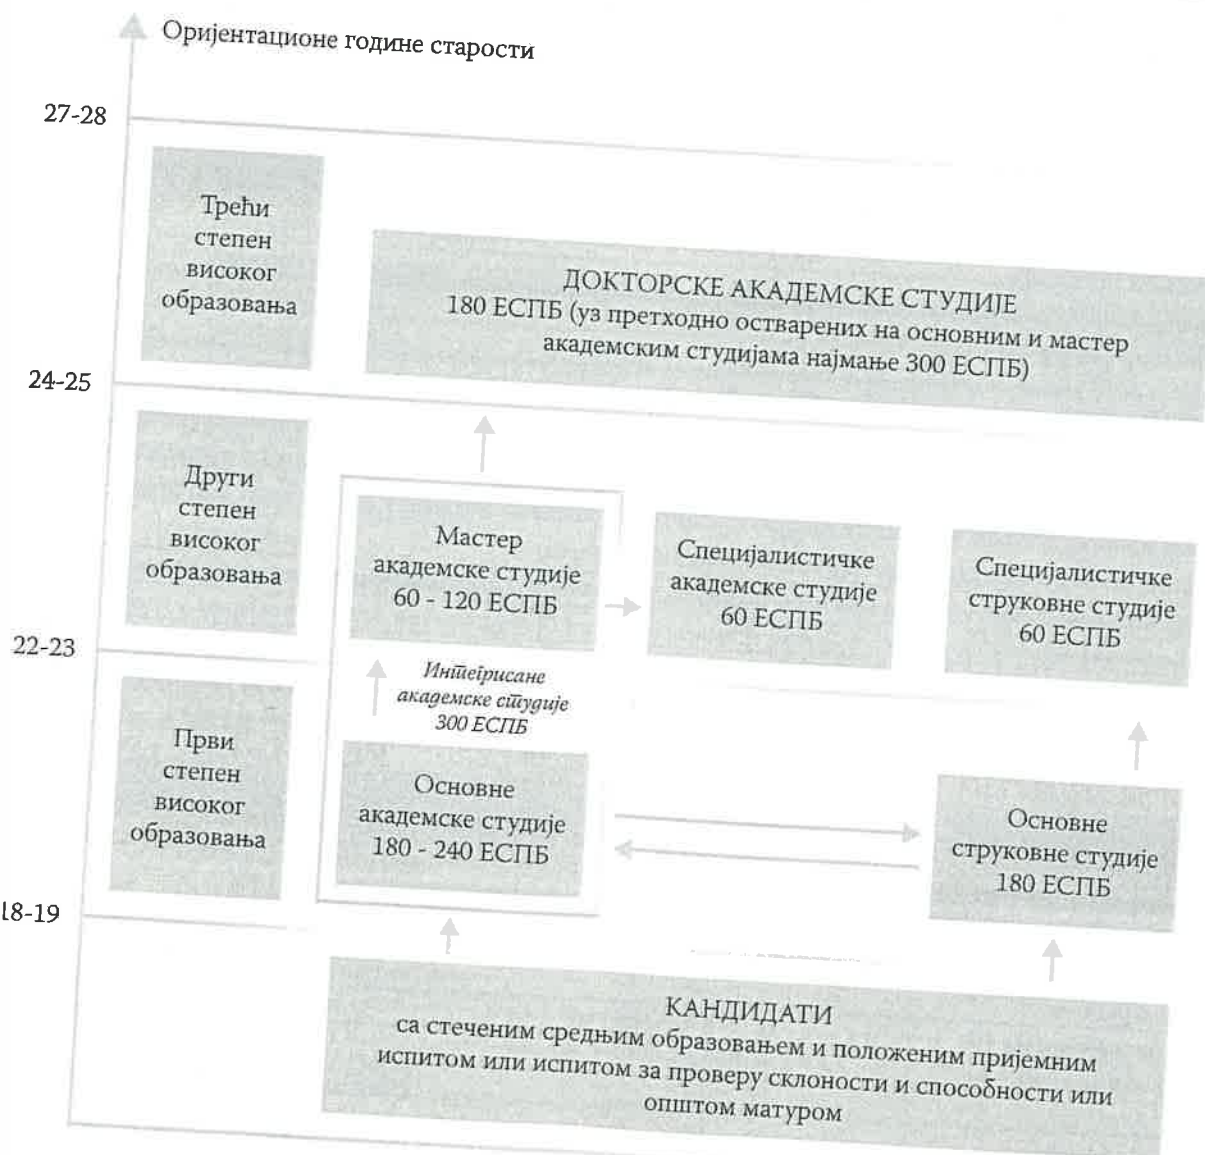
Оријентационе године старости

27-28

Трећи степен високог образовања

ДОКТОРСКЕ АКАДЕМСКЕ СТУДИЈЕ
180 ЕСПБ (уз претходно остварених на основним и мастер академским студијама најмање 300 ЕСПБ)

24-25

Други степен високог образовања

Мастер академске студије 60 - 120 ЕСПБ

Специјалистичке академске студије 60 ЕСПБ

Специјалистичке струковне студије 60 ЕСПБ

22-23

Интегрисане академске студије 300 ЕСПБ

Први степен високог образовања

Основне академске студије 180 - 240 ЕСПБ

Основне струковне студије 180 ЕСПБ

18-19

КАНДИДАТИ
са стеченим средњим образовањем и положеним пријемним испитом или испитом за проверу склоности и способности или општом матуром